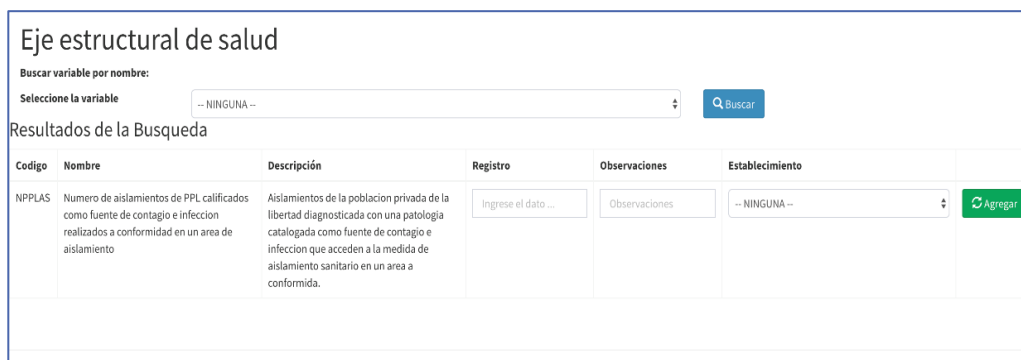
Eje estructural de salud

Buscar variable por nombre:

Seleccione la variable -- NINGUNA -- Buscar

Resultados de la Busqueda

| Codigo | Nombre | Descripción | Registro | Observaciones | Establecimiento | |
|---|---|---|---|---|---|---|
| NPPLAS | Numero de aislamientos de PPL calificados como fuente de contagio e infeccion realizados a conformidad en un area de aislamiento | Aislamientos de la poblacion privada de la libertad diagnosticada con una patologia catalogada como fuente de contagio e infeccion que acceden a la medida de aislamiento sanitario en un area a conformida. | Ingrese el dato ... | Observaciones | -- NINGUNA -- | Agregar |